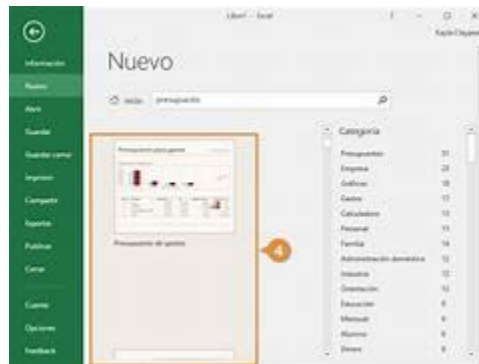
Libro1 - Excel

?   –   □   ×

Kayla Claypool

Información
Nuevo
Abrir
Guardar
Guardar como
Imprimir
Compartir
Exportar
Publicar
Cerrar

Cuenta
Opciones
Feedback

Nuevo

Inicio   presupuesto

Presupuesto para gastos

Presupuesto de gastos

4

Categoría

| | |
|---|---|
| Presupuestos | 31 |
| Empresa | 23 |
| Gráficos | 18 |
| Gastos | 13 |
| Calculadora | 13 |
| Personal | 13 |
| Familia | 14 |
| Administración doméstica | 12 |
| Industria | 12 |
| Orientación | 12 |
| Educación | 8 |
| Mensual | 8 |
| Alumno | 8 |
| Dinero | 7 |